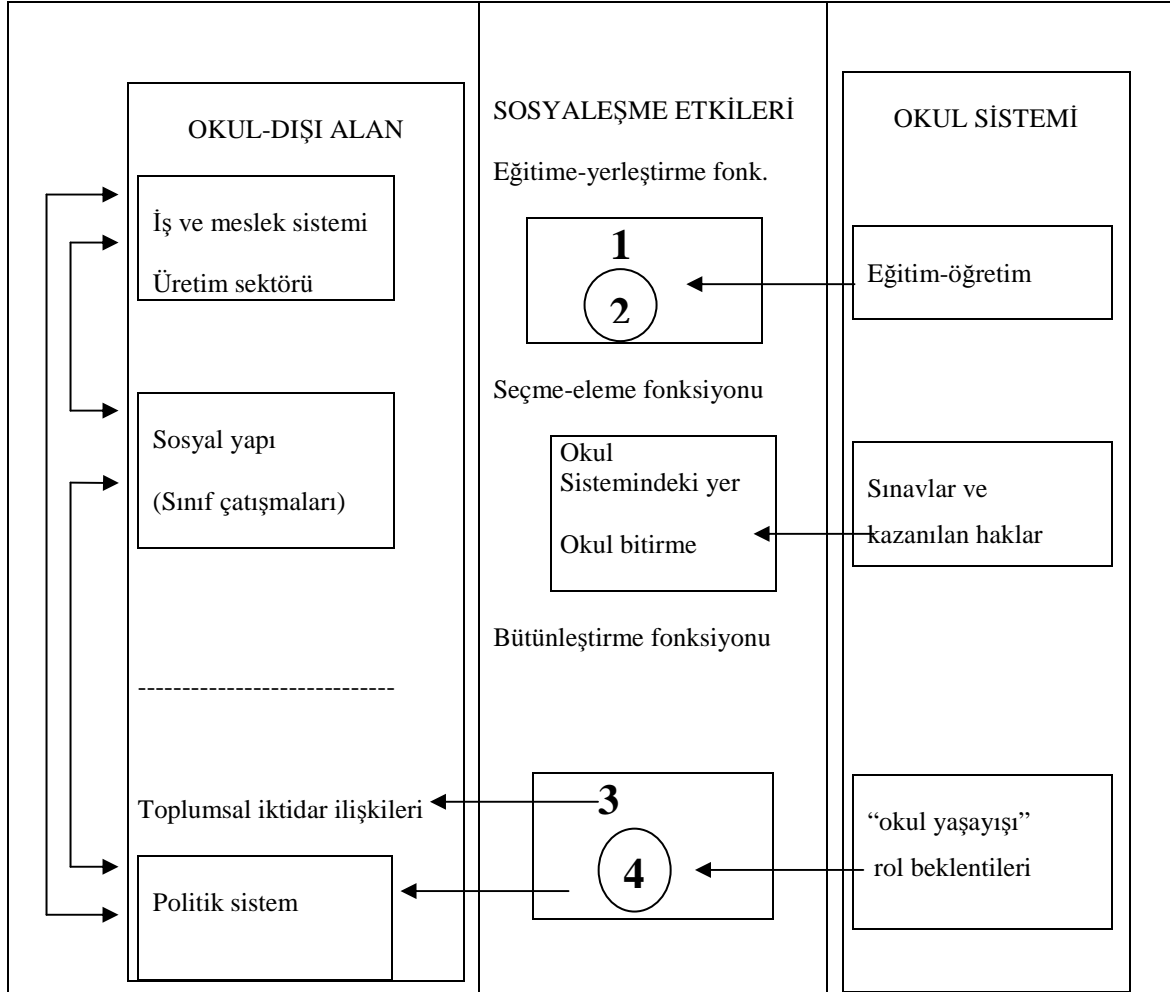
OKUL-DIŞI ALAN

İş ve meslek sistemi

Üretim sektörü

Sosyal yapı

(Sınıf çatışmaları)

----------------------------

Toplumsal iktidar ilişkileri

Politik sistem

SOSYALEŞME ETKİLERİ

Eğitime-yerleştirme fonk.

1

2

Seçme-eleme fonksiyonu

Okul Sistemindeki yer

Okul bitirme

Bütünleştirme fonksiyonu

3

4

OKUL SİSTEMİ

Eğitim-öğretim

Sınavlar ve kazanılan haklar

"okul yaşayışı" rol beklentileri